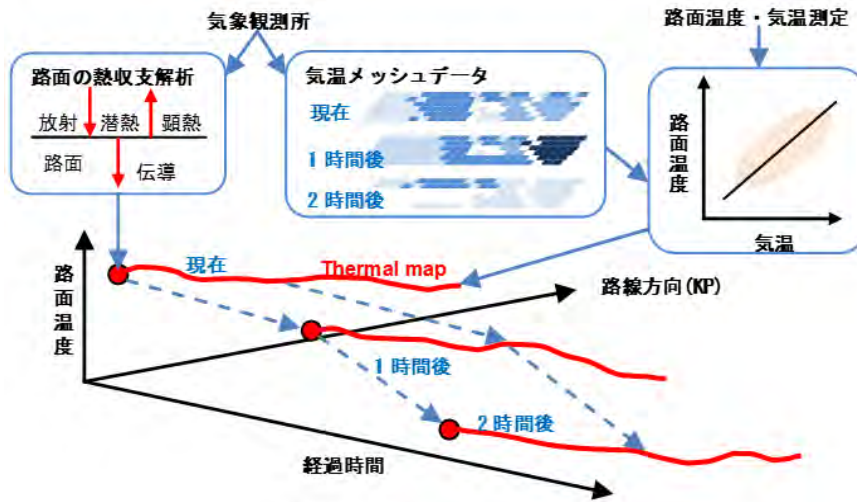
気象観測所

路面温度・気温測定

路面の熱収支解析

放射 潜熱 顕熱

路面 伝導

気温メッシュデータ

現在

1 時間後

2 時間後

路面温度

気温

路面温度

現在

Thermal map

路線方向(KP)

1 時間後

2 時間後

経過時間